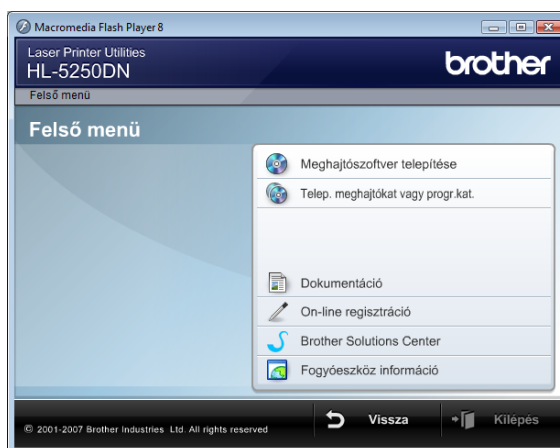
Macromedia Flash Player 8

Laser Printer Utilities
HL-5250DN

brother

Felső menü

Felső menü

Meghajtószoftver telepítése

Telep. meghajtókat vagy progr.kat.

Dokumentáció

On-line regisztráció

Brother Solutions Center

Fogyóeszköz információ

© 2001-2007 Brother Industries Ltd. All rights reserved

Vissza

Kilépés